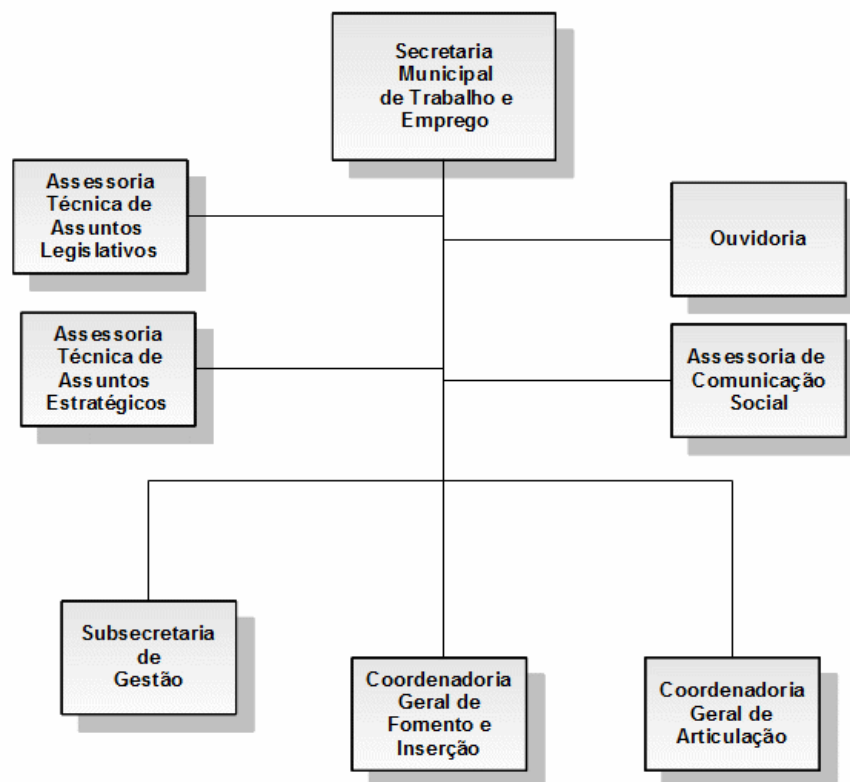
Secretaria Municipal de Trabalho e Emprego

Assessoria Técnica de Assuntos Legislativos

Ouvidoria

Assessoria Técnica de Assuntos Estratégicos

Assessoria de Comunicação Social

Subsecretaria de Gestão

Coordenadoria Geral de Fomento e Inserção

Coordenadoria Geral de Articulação